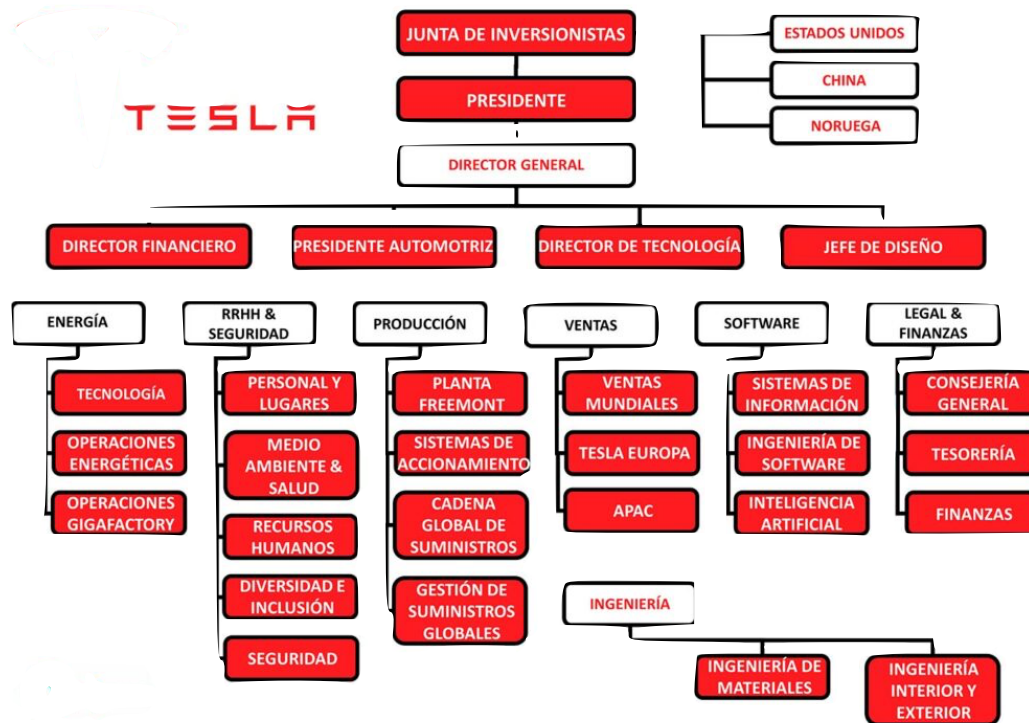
TESLA

JUNTA DE INVERSIONISTAS

PRESIDENTE

ESTADOS UNIDOS
CHINA
NORUEGA

DIRECTOR GENERAL

DIRECTOR FINANCIERO
PRESIDENTE AUTOMOTRIZ
DIRECTOR DE TECNOLOGÍA
JEFE DE DISEÑO

ENERGÍA
TECNOLOGÍA
OPERACIONES ENERGÉTICAS
OPERACIONES GIGAFACTORY

RRHH & SEGURIDAD
PERSONAL Y LUGARES
MEDIO AMBIENTE & SALUD
RECURSOS HUMANOS
DIVERSIDAD E INCLUSIÓN
SEGURIDAD

PRODUCCIÓN
PLANTA FREEMONT
SISTEMAS DE ACCIONAMIENTO
CADENA GLOBAL DE SUMINISTROS
GESTIÓN DE SUMINISTROS GLOBALES

VENTAS
VENTAS MUNDIALES
TESLA EUROPA
APAC

SOFTWARE
SISTEMAS DE INFORMACIÓN
INGENIERÍA DE SOFTWARE
INTELIGENCIA ARTIFICIAL

LEGAL & FINANZAS
CONSEJERÍA GENERAL
TESORERÍA
FINANZAS

INGENIERÍA
INGENIERÍA DE MATERIALES
INGENIERÍA INTERIOR Y EXTERIOR